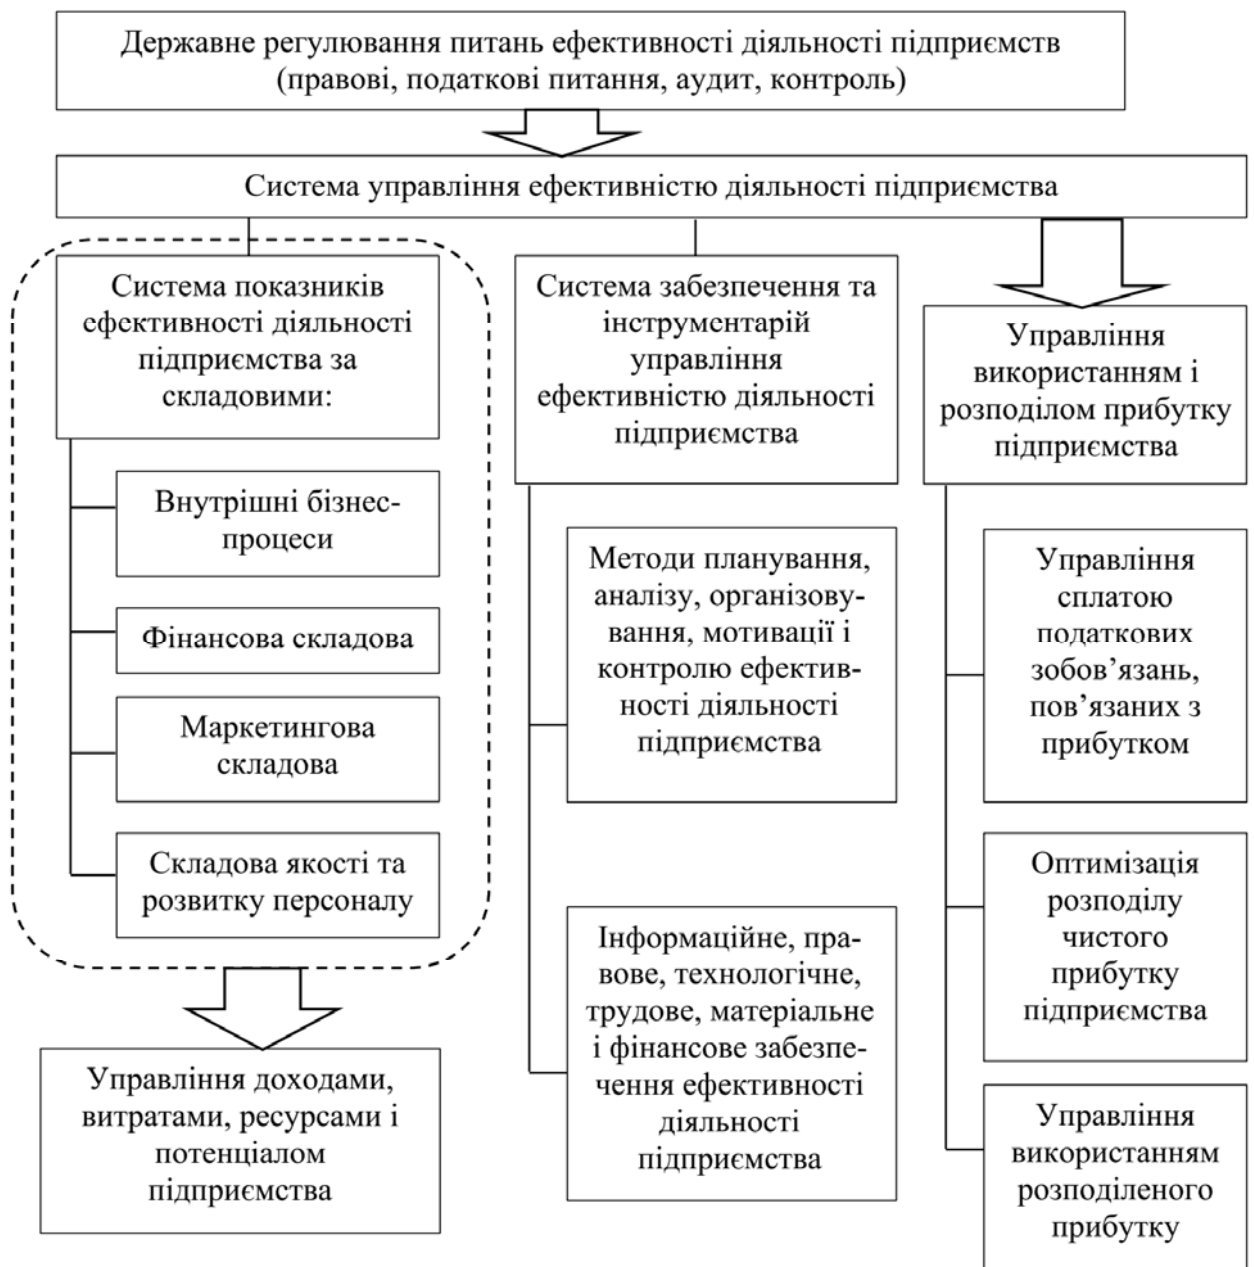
Державне регулювання питань ефективності діяльності підприємств (правові, податкові питання, аудит, контроль)

Система управління ефективністю діяльності підприємства

Система показників ефективності діяльності підприємства за складовими:

Внутрішні бізнес-процеси

Фінансова складова

Маркетингова складова

Складова якості та розвитку персоналу

Управління доходами, витратами, ресурсами і потенціалом підприємства

Система забезпечення та інструментарій управління ефективністю діяльності підприємства

Методи планування, аналізу, організовування, мотивації і контролю ефективності діяльності підприємства

Інформаційне, правове, технологічне, трудове, матеріальне і фінансове забезпечення ефективності діяльності підприємства

Управління використанням і розподілом прибутку підприємства

Управління сплатою податкових зобов'язань, пов'язаних з прибутком

Оптимізація розподілу чистого прибутку підприємства

Управління використанням розподіленого прибутку